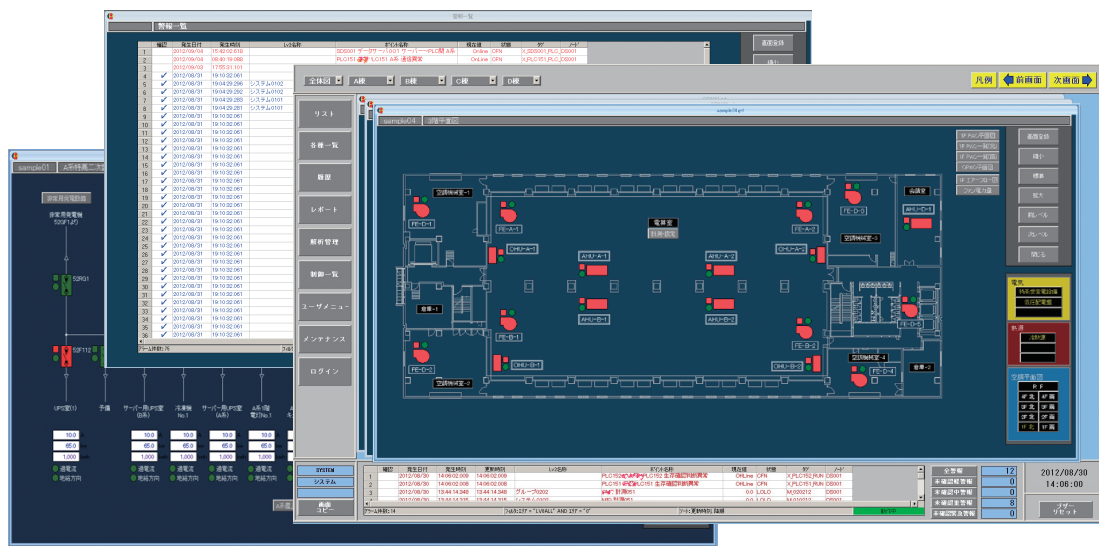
警報一覧

警報一覧

画面全体

| 確認 | 発生日付 | 発生時刻 | レベル名称 | ポイント名称 | 現在値 | 状態 | タグ | ノード |
|---|---|---|---|---|---|---|---|---|
| 1 | 2012/09/04 | 15:40:52.618 | | SDS001 データサーバー001 サーバーPLC間 A系 | Online | OFN | X_SDS001_PLC_DS001 | |
| 2 | 2012/09/04 | 08:40:19.008 | | PLC151 通信 PLC151 A系 通信異常 | OnLine | OFN | X_PLC151_PLC_DS001 | |
| 3 | 2012/09/03 | 17:55:21.101 | | | | | | |
| 4 | 2012/08/31 | 19:10:32.061 | | | | | | |
| 5 | 2012/08/31 | 19:04:29.296 | システム0102 | | | | | |
| 6 | 2012/08/31 | 19:04:29.292 | システム0102 | | | | | |
| 7 | 2012/08/31 | 19:04:29.283 | システム0101 | | | | | |
| 8 | 2012/08/31 | 19:04:29.281 | システム0101 | | | | | |
| 9 | 2012/08/31 | 19:10:32.061 | | | | | | |
| 10 | 2012/08/31 | 19:10:32.061 | | | | | | |
| 11 | 2012/08/31 | 19:10:32.061 | | | | | | |
| 12 | 2012/08/31 | 19:10:32.061 | | | | | | |
| 13 | 2012/08/31 | 19:10:32.061 | | | | | | |
| 14 | 2012/08/31 | 19:10:32.061 | | | | | | |
| 15 | 2012/08/31 | 19:10:32.061 | | | | | | |
| 16 | 2012/08/31 | 19:10:32.061 | | | | | | |
| 17 | 2012/08/31 | 19:10:32.061 | | | | | | |
| 18 | 2012/08/31 | 19:10:32.061 | | | | | | |
| 19 | 2012/08/31 | 19:10:32.061 | | | | | | |
| 20 | 2012/08/31 | 19:10:32.061 | | | | | | |
| 21 | 2012/08/31 | 19:10:32.061 | | | | | | |
| 22 | 2012/08/31 | 19:10:32.061 | | | | | | |
| 23 | 2012/08/31 | 19:10:32.061 | | | | | | |
| 24 | 2012/08/31 | 19:10:32.061 | | | | | | |
| 25 | 2012/08/31 | 19:10:32.061 | | | | | | |
| 26 | 2012/08/31 | 19:10:32.061 | | | | | | |
| 27 | 2012/08/31 | 19:10:32.061 | | | | | | |
| 28 | 2012/08/31 | 19:10:32.061 | | | | | | |
| 29 | 2012/08/31 | 19:10:32.061 | | | | | | |
| 30 | 2012/08/31 | 19:10:32.061 | | | | | | |
| 31 | 2012/08/31 | 19:10:32.061 | | | | | | |
| 32 | 2012/08/31 | 19:10:32.061 | | | | | | |
| 33 | 2012/08/31 | 19:10:32.061 | | | | | | |
| 34 | 2012/08/31 | 19:10:32.061 | | | | | | |
| 35 | 2012/08/31 | 19:10:32.061 | | | | | | |
| 36 | 2012/08/31 | 19:10:32.061 | | | | | | |
| 37 | 2012/08/31 | 19:10:32.061 | | | | | | |

アラーム件数: 75

sample01 A系特高一次

非常用発電機
非常用発電機 520F(1より)
52RG1
52F112
UPS室(1) 予備 サーバー用UPS室(A系) 冷凍機 No.1 サーバー用UPS室(A系) A系 1階 電灯No.1
10.0 65.0 1,000
過電流 地絡方向

全体図 A棟 B棟 C棟 D棟

凡例 前画面 次画面

リスト
各種一覧
履歴
レポート
解析管理
制御一覧
ユーザメニュー
メンテナンス
ログイン

sample04 空調平面図

空調機械室-1 FE-D-1 FE-A-1 OHU-A-1 電算室 空調機械室-3 AHU-A-1 AHU-A-2 OHU-A-2 FE-A-2 FE-D-3 会議室 AHU-D-1 倉庫-1 AHU-B-1 AHU-B-2 FE-B-1 FE-B-2 FE-D-2 OHU-B-1 OHU-B-2 空調機械室-2 空調機械室-4 FE-D-4 倉庫-2 FE-D-5

画面全体 縮小 標準 拡大 前レベル 次レベル 閉じる

電気 空調 空調平面図

SYSTEM システム 画面コピー

| 確認 | 発生日付 | 発生時刻 | 復帰時刻 | レベル名称 | ポイント名称 | 現在値 | 状態 | タグ | ノード |
|---|---|---|---|---|---|---|---|---|---|
| 1 | 2012/08/30 | 14:06:02.009 | 14:06:02.009 | | PLC152 PLC152 生存確認 | OffLine | OFN | X_PLC151_RUN | DS001 |
| 2 | 2012/08/30 | 14:06:02.008 | 14:06:02.008 | | PLC151 PLC151 生存確認 | OffLine | OFN | X_PLC151_RUN | DS001 |
| 3 | 2012/08/30 | 13:44:14.348 | 13:44:14.348 | グループ0202 | 計測01 | | LOLO | M_020212 | DS001 |

アラーム件数: 14

全警報 12
未確認重警報 0
未確認中警報 0
未確認軽警報 0
未確認注意警報 0

2012/08/30
14:06:00

ブザーリセット